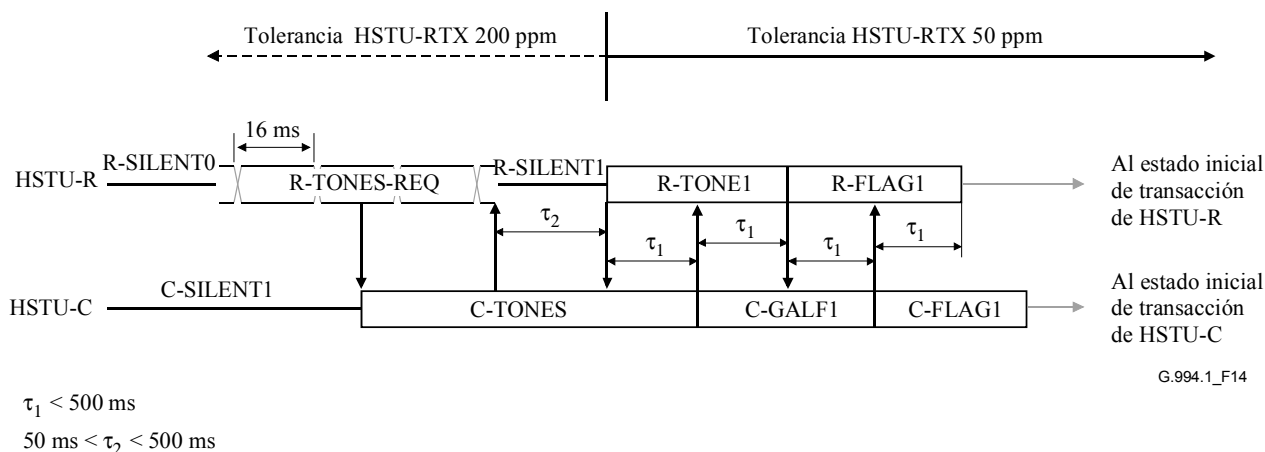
Tolerancia HSTU-RTX 200 ppm

Tolerancia HSTU-RTX 50 ppm

16 ms

HSTU-R

R-SILENT0

R-TONES-REQ

R-SILENT1

R-TONE1

R-FLAG1

Al estado inicial de transacción de HSTU-R

$\tau_2$

$\tau_1$

$\tau_1$

$\tau_1$

$\tau_1$

HSTU-C

C-SILENT1

C-TONES

C-GALF1

C-FLAG1

Al estado inicial de transacción de HSTU-C

G.994.1_F14

$\tau_1 < 500$ ms

50 ms $< \tau_2 <$ 500 ms